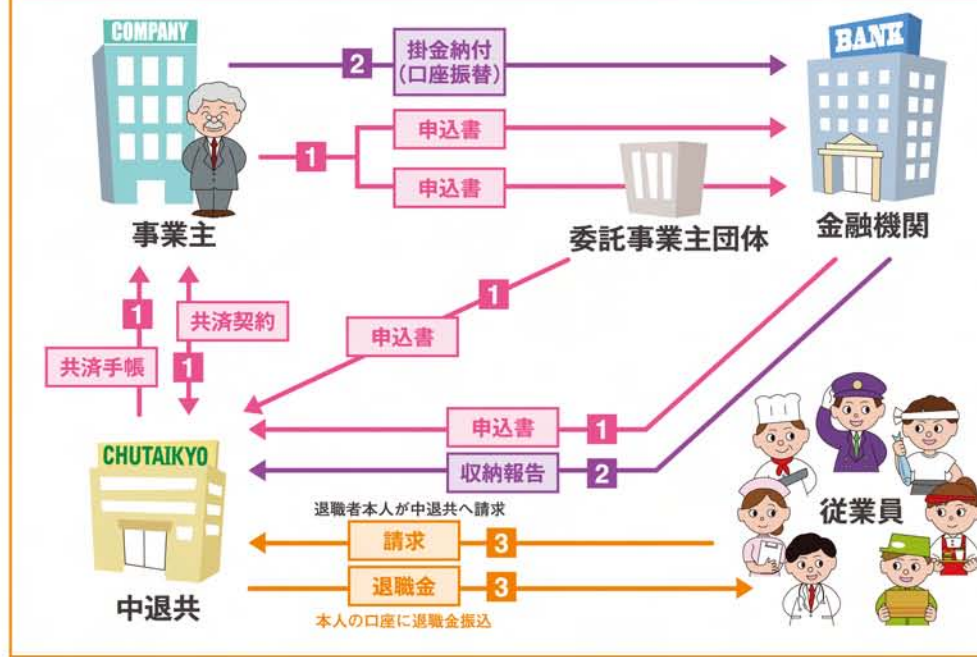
COMPANY

2 掛金納付
(口座振替)

BANK

1 申込書

申込書

事業主

委託事業主団体

金融機関

1

共済契約

申込書

共済手帳

1

1

申込書 1

CHUTAIKYO

収納報告 2

従業員

退職者本人が中退共へ請求

請求 3

退職金 3

本人の口座に退職金振込

中退共